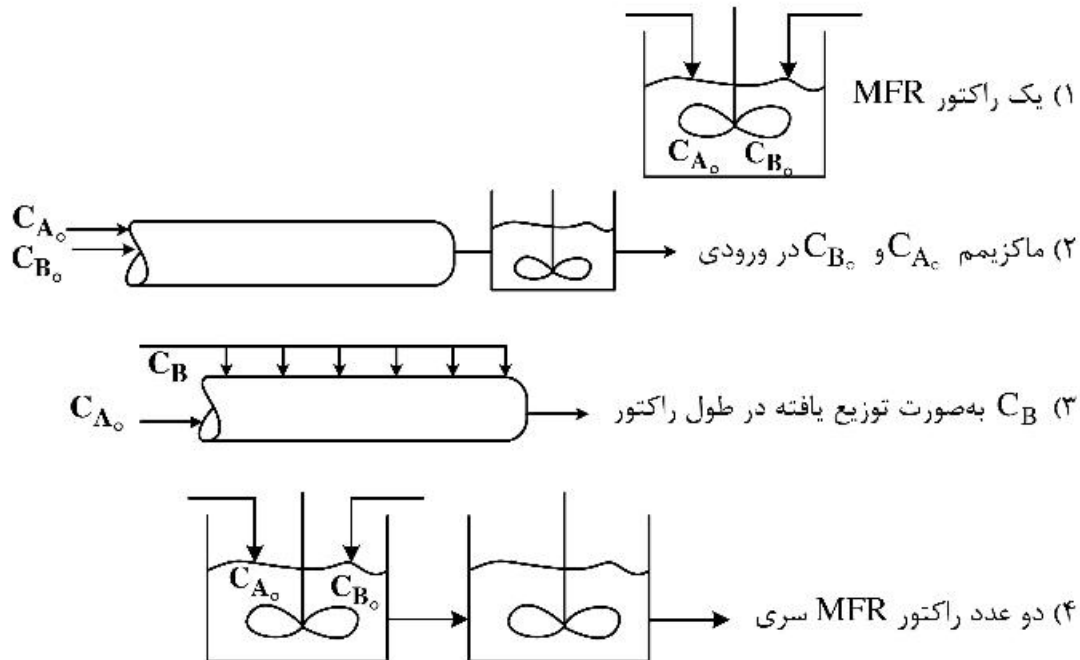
۱) یک راکتور MFR

$C_{A_\circ}$ $C_{B_\circ}$

$C_{A_\circ}$
$C_{B_\circ}$

۲) ماکزیمم $C_{A_\circ}$ و $C_{B_\circ}$ در ورودی

$C_B$
$C_{A_\circ}$

۳) $C_B$ به‌صورت توزیع یافته در طول راکتور

$C_{A_\circ}$ $C_{B_\circ}$

۴) دو عدد راکتور MFR سری